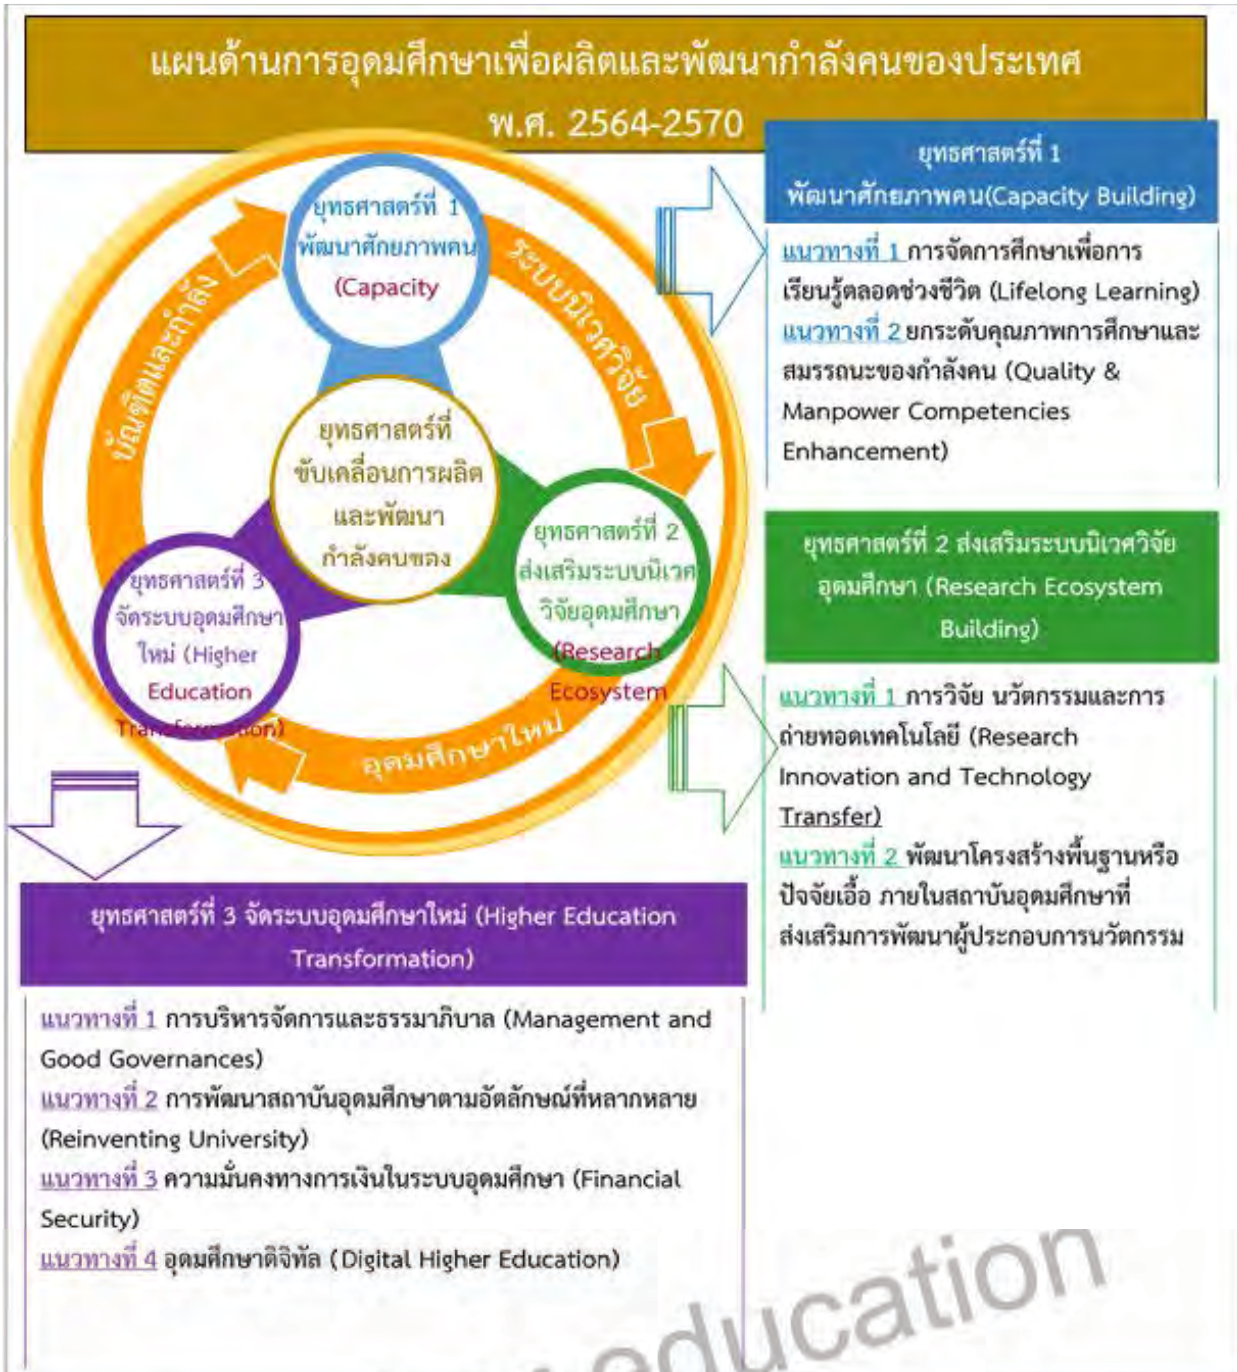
แผนด้านการอุดมศึกษาเพื่อผลิตและพัฒนากำลังคนของประเทศ พ.ศ. 2564-2570

ยุทธศาสตร์ที่ 1 พัฒนาศักยภาพคน (Capacity

ระบบนิเวศวิจัย

บัณฑิตและกำลัง

ยุทธศาสตร์ที่ ขับเคลื่อนการผลิตและพัฒนากำลังคนของ

ยุทธศาสตร์ที่ 2 ส่งเสริมระบบนิเวศวิจัยอุดมศึกษา (Research Ecosystem

ยุทธศาสตร์ที่ 3 จัดระบบอุดมศึกษาใหม่ (Higher Education Transformation)

อุดมศึกษาใหม่

ยุทธศาสตร์ที่ 1 พัฒนาศักยภาพคน(Capacity Building)

แนวทางที่ 1 การจัดการศึกษาเพื่อการเรียนรู้ตลอดช่วงชีวิต (Lifelong Learning)
แนวทางที่ 2 ยกระดับคุณภาพการศึกษาและสมรรถนะของกำลังคน (Quality & Manpower Competencies Enhancement)

ยุทธศาสตร์ที่ 2 ส่งเสริมระบบนิเวศวิจัยอุดมศึกษา (Research Ecosystem Building)

แนวทางที่ 1 การวิจัย นวัตกรรมและการถ่ายทอดเทคโนโลยี (Research Innovation and Technology Transfer)
แนวทางที่ 2 พัฒนาโครงสร้างพื้นฐานหรือปัจจัยเอื้อ ภายในสถาบันอุดมศึกษาที่ส่งเสริมการพัฒนาผู้ประกอบการนวัตกรรม

ยุทธศาสตร์ที่ 3 จัดระบบอุดมศึกษาใหม่ (Higher Education Transformation)

แนวทางที่ 1 การบริหารจัดการและธรรมาภิบาล (Management and Good Governances)
แนวทางที่ 2 การพัฒนาสถาบันอุดมศึกษาตามอัตลักษณ์ที่หลากหลาย (Reinventing University)
แนวทางที่ 3 ความมั่นคงทางการเงินในระบบอุดมศึกษา (Financial Security)
แนวทางที่ 4 อุดมศึกษาดิจิทัล (Digital Higher Education)

education